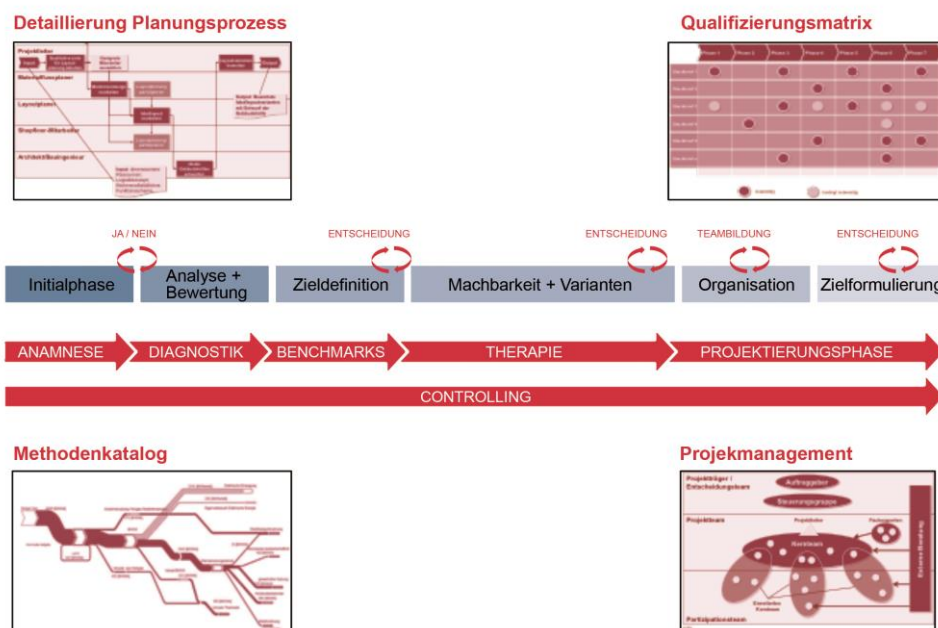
Detaillierung Planungsprozess

Qualifizierungsmatrix

JA / NEIN

ENTSCHEIDUNG

ENTSCHEIDUNG

TEAMBILDUNG

ENTSCHEIDUNG

Initialphase

Analyse + Bewertung

Zieldefinition

Machbarkeit + Varianten

Organisation

Zielformulierung

ANAMNESE

DIAGNOSTIK

BENCHMARKS

THERAPIE

PROJEKTIERUNGSPHASE

CONTROLLING

Methodenkatalog

Projekmanagement

Projektträger / Entscheidungsteam

Auftraggeber

Steuerungsgruppe

Projektteam

Kernteam

Partizipationsteam